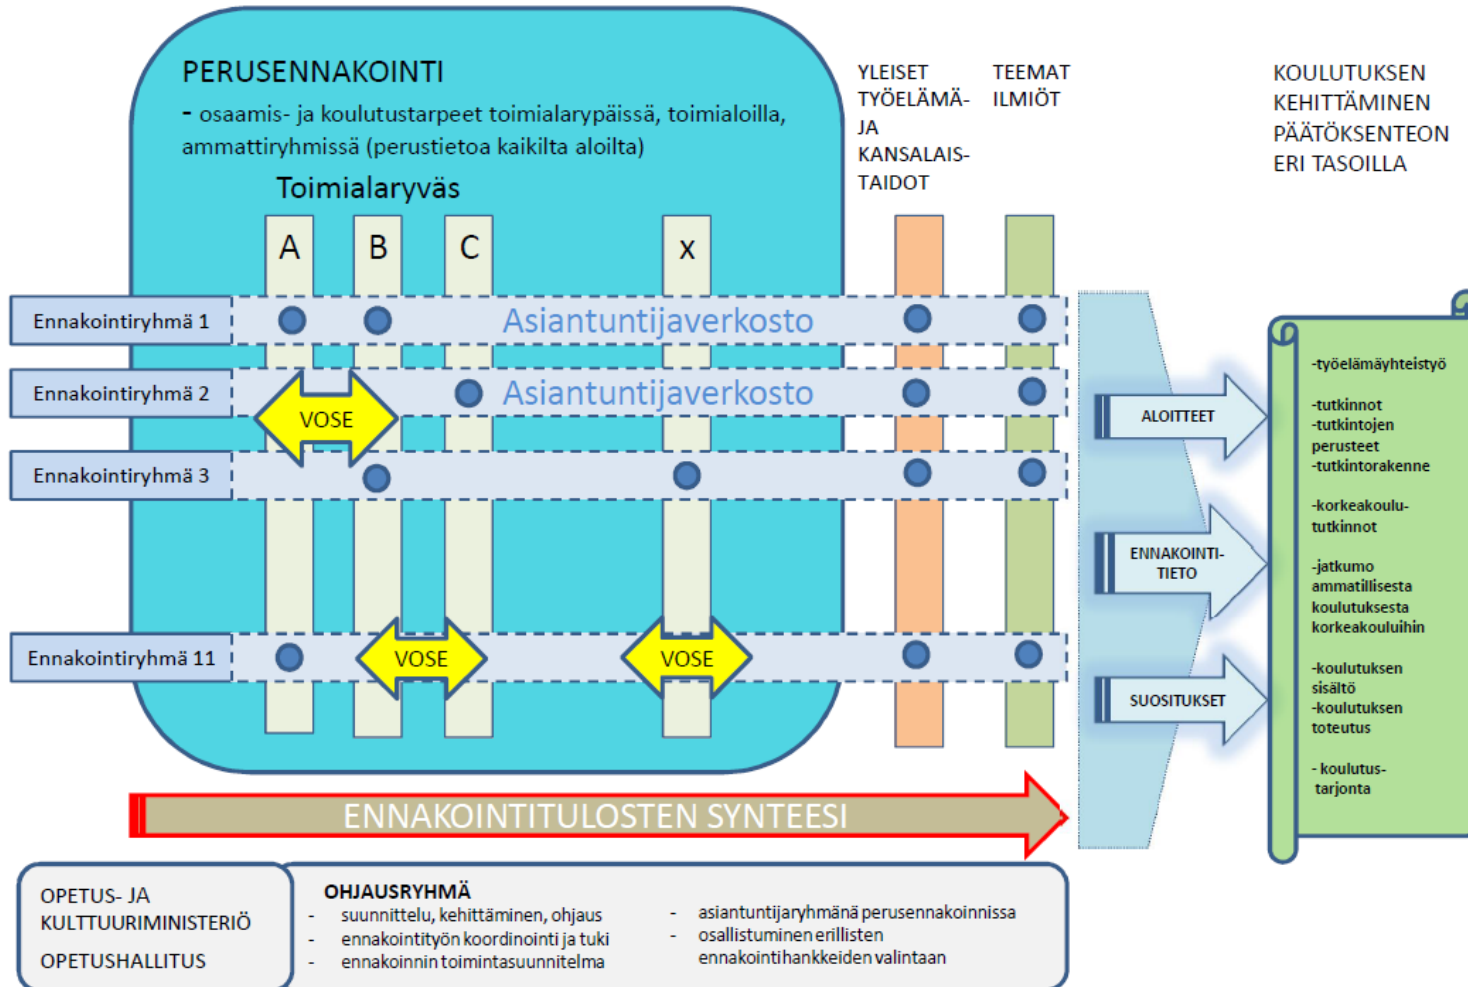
PERUSENNAKOINTI
- osaamis- ja koulutustarpeet toimialarypäissä, toimialoilla, ammattiryhmissä (perustietoa kaikilta aloilta)

Toimialaryväs

A B C x

YLEISET TYÖELÄMÄ- JA KANSALAIS-TAIDOT

TEEMAT ILMIÖT

KOULUTUKSEN KEHITTÄMINEN PÄÄTÖKSENTEON ERI TASOILLA

Ennakointiryhmä 1
Asiantuntijaverkosto
Ennakointiryhmä 2
VOSE
Asiantuntijaverkosto
Ennakointiryhmä 3
Ennakointiryhmä 11
VOSE
VOSE

ALOITTEET
ENNAKOINTI-TIETO
SUOSITUKSET

-työelämäyhteistyö
-tutkinnot
-tutkintojen perusteet
-tutkintorakenne
-korkeakoulu-tutkinnot
-jatkumo ammatillisesta koulutuksesta korkeakouluihin
-koulutuksen sisältö
-koulutuksen toteutus
- koulutus-tarjonta

ENNAKOINTITULOSTEN SYNTEESI

OPETUS- JA KULTTUURIMINISTERIÖ
OPETUSHALLITUS

OHJAUSRYHMÄ
- suunnittelu, kehittäminen, ohjaus
- ennakointityön koordinointi ja tuki
- ennakoinnin toimintasuunnitelma
- asiantuntijaryhmänä perusennakoinnissa
- osallistuminen erillisten ennakointihankkeiden valintaan